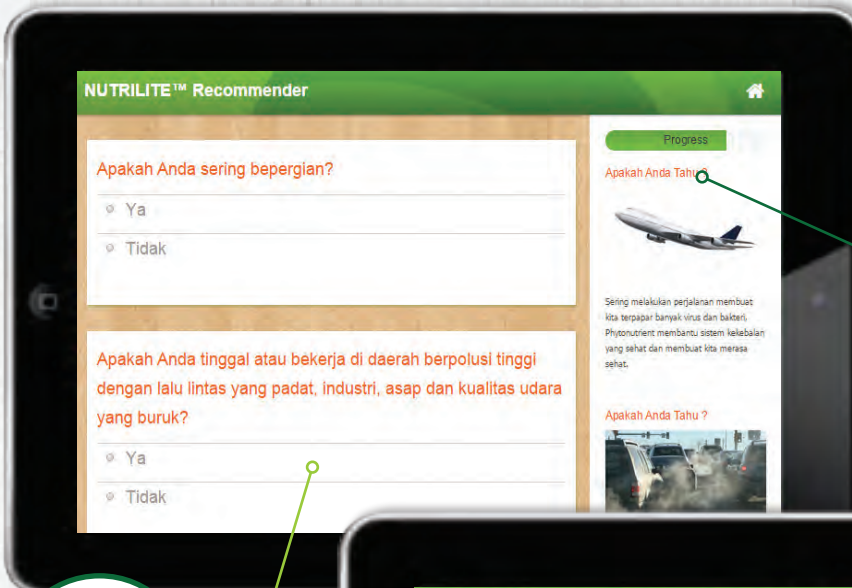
NUTRILITE™ Recommender

Apakah Anda sering bepergian?

Ya

Tidak

Apakah Anda tinggal atau bekerja di daerah berpolusi tinggi dengan lalu lintas yang padat, industri, asap dan kualitas udara yang buruk?

Ya

Tidak

Progress

Apakah Anda Tahu ?

Sering melakukan perjalanan membuat kita terpapar banyak virus dan bakteri. Phytonutrient membantu sistem kekebalan yang sehat dan membuat kita merasa sehat.

Apakah Anda Tahu ?